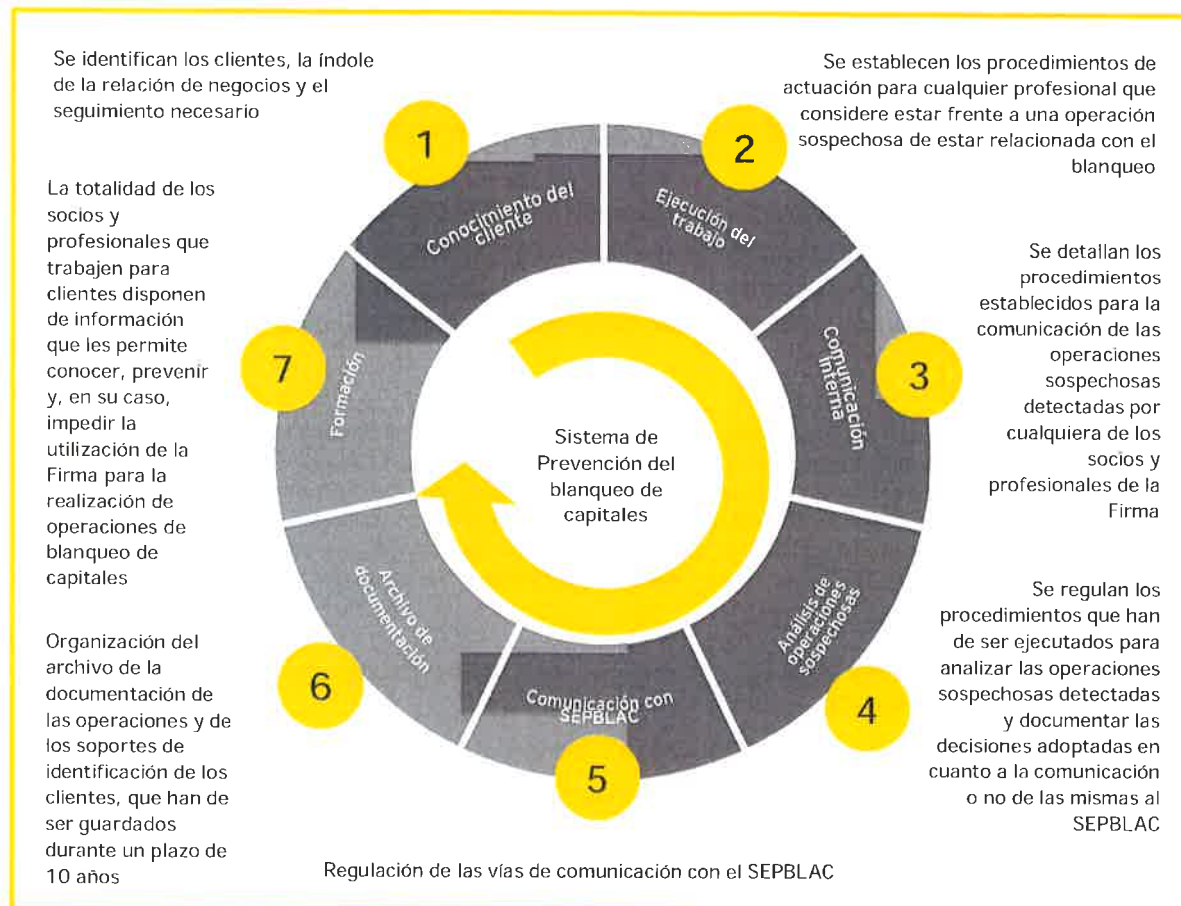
Se identifican los clientes, la índole de la relación de negocios y el seguimiento necesario

Se establecen los procedimientos de actuación para cualquier profesional que considere estar frente a una operación sospechosa de estar relacionada con el blanqueo

1

2

Conocimiento del cliente

Ejecución del trabajo

La totalidad de los socios y profesionales que trabajen para clientes disponen de información que les permite conocer, prevenir y, en su caso, impedir la utilización de la Firma para la realización de operaciones de blanqueo de capitales

Se detallan los procedimientos establecidos para la comunicación de las operaciones sospechosas detectadas por cualquiera de los socios y profesionales de la Firma

7

Formación

Comunicación interna

3

Sistema de Prevención del blanqueo de capitales

Archivo de documentación

Análisis de operaciones sospechosas

Se regulan los procedimientos que han de ser ejecutados para analizar las operaciones sospechosas detectadas y documentar las decisiones adoptadas en cuanto a la comunicación o no de las mismas al SEPBLAC

Organización del archivo de la documentación de las operaciones y de los soportes de identificación de los clientes, que han de ser guardados durante un plazo de 10 años

6

Comunicación con SEPBLAC

4

5

Regulación de las vías de comunicación con el SEPBLAC